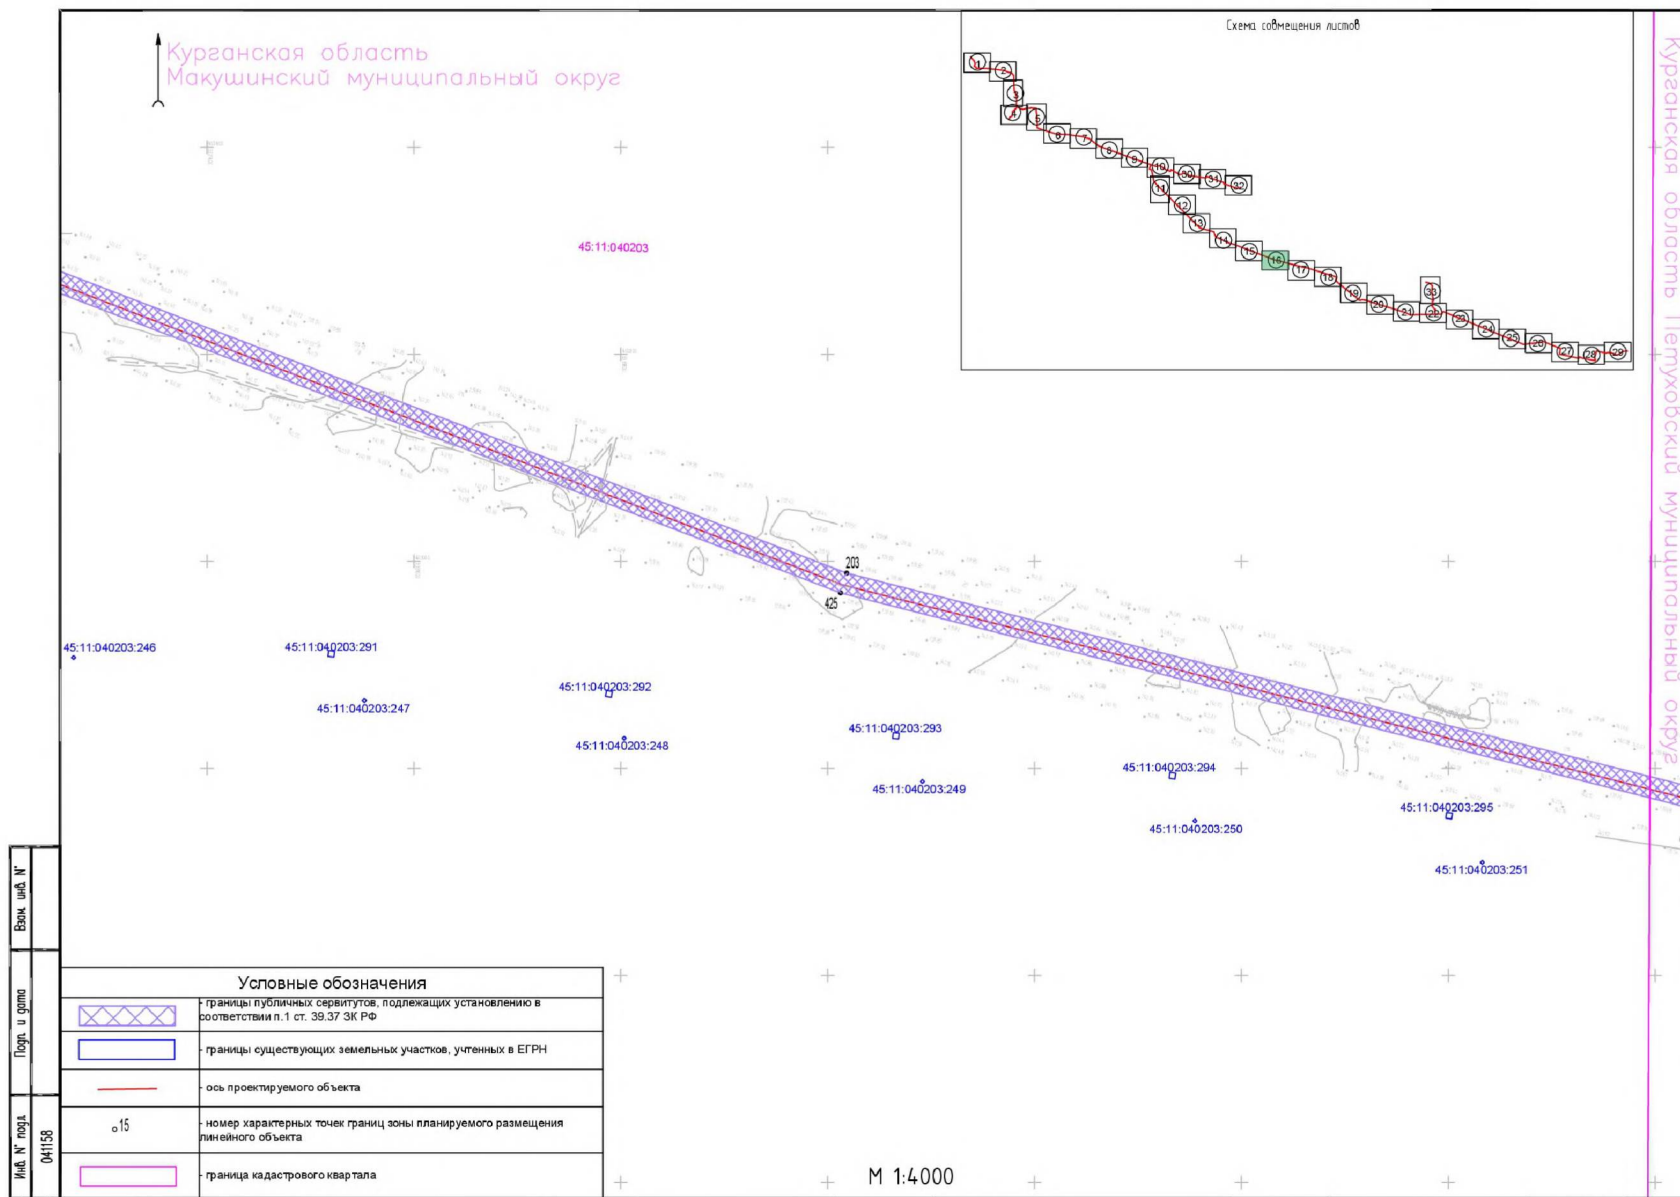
Курганская область
Макушинский муниципальный округ

Схема совмещения листов

1 2 3 4 5 6 7 8 9 10 30 31 32 11 12 13 14 15 16 17 18 19 20 21 33 22 23 24 25 26 27 28 29

Курганская область Петуховский муниципальный округ

45:11:040203

203
425

45:11:040203:246
45:11:040203:291
45:11:040203:247
45:11:040203:292
45:11:040203:248
45:11:040203:293
45:11:040203:249
45:11:040203:294
45:11:040203:250
45:11:040203:295
45:11:040203:251

Условные обозначения

| | |
|---|---|
| | границы публичных сервитутов, подлежащих установлению в соответствии п.1 ст. 39.37 ЗК РФ |
| | границы существующих земельных участков, учтенных в ЕГРН |
| | ось проектируемого объекта |
| 15 | номер характерных точек границ зоны планируемого размещения линейного объекта |
| | граница кадастрового квартала |

М 1:4000

Взам. инв. N°
Подп. и дата
Инв. N° подл.
041158